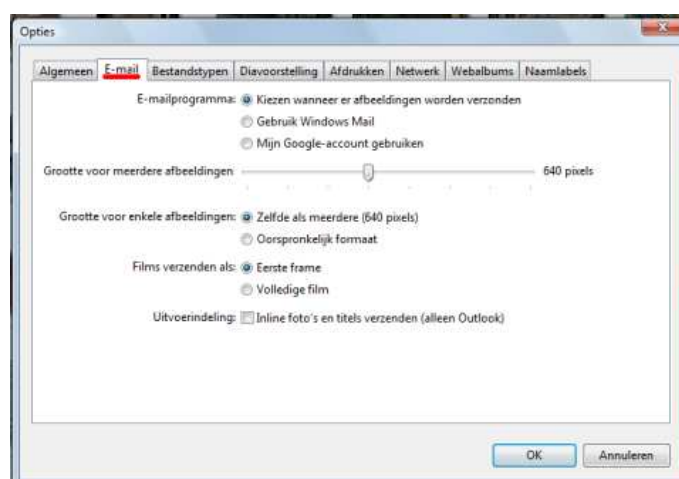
Opties

Algemeen | E-mail | Bestandstypen | Diavoorstelling | Afdrukken | Netwerk | Webalbums | Naamlabels

E-mailprogramma: Kiezen wanneer er afbeeldingen worden verzonden
Gebruik Windows Mail
Mijn Google-account gebruiken

Grootte voor meerdere afbeeldingen 640 pixels

Grootte voor enkele afbeeldingen: Zelfde als meerdere (640 pixels)
Oorspronkelijk formaat

Films verzenden als: Eerste frame
Volledige film

Uitvoerindeling: Inline foto's en titels verzenden (alleen Outlook)

OK | Annuleren